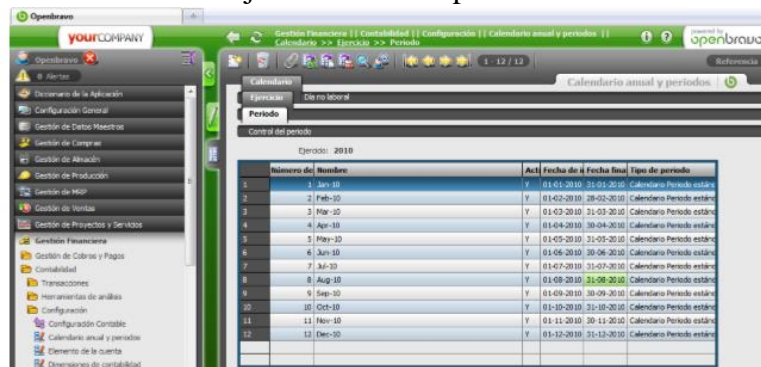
Openbravo

yourCOMPANY

Openbravo

0 Alertas

Diccionario de la Aplicación
Configuración General
Gestión de Datos Maestros
Gestión de Compras
Gestión de Almacén
Gestión de Producción
Gestión de MRP
Gestión de Ventas
Gestión de Proyectos y Servicios
Gestión Financiera
Gestión de Cobros y Pagos
Contabilidad
Transacciones
Herramientas de análisis
Configuración
Configuración Contable
Calendario anual y periodos
Elemento de la cuenta
Dimensiones de contabilidad

Gestión Financiera || Contabilidad || Configuración || Calendario anual y periodos || Calendario >> Ejercicio >> Periodo

powered by openbravo

1 - 12 / 12

Referencia

Calendario anual y periodos

Calendario
Ejercicio
Día no laboral
Periodo

Control del periodo

Ejercicio: 2010

| | Número de | Nombre | Acti | Fecha de i | Fecha fina | Tipo de periodo |
|---|---|---|---|---|---|---|
| 1 | 1 | Jan-10 | Y | 01-01-2010 | 31-01-2010 | Calendario Periodo estánc |
| 2 | 2 | Feb-10 | Y | 01-02-2010 | 28-02-2010 | Calendario Periodo estánc |
| 3 | 3 | Mar-10 | Y | 01-03-2010 | 31-03-2010 | Calendario Periodo estánc |
| 4 | 4 | Apr-10 | Y | 01-04-2010 | 30-04-2010 | Calendario Periodo estánc |
| 5 | 5 | May-10 | Y | 01-05-2010 | 31-05-2010 | Calendario Periodo estánc |
| 6 | 6 | Jun-10 | Y | 01-06-2010 | 30-06-2010 | Calendario Periodo estánc |
| 7 | 7 | Jul-10 | Y | 01-07-2010 | 31-07-2010 | Calendario Periodo estánc |
| 8 | 8 | Aug-10 | Y | 01-08-2010 | 31-08-2010 | Calendario Periodo estánc |
| 9 | 9 | Sep-10 | Y | 01-09-2010 | 30-09-2010 | Calendario Periodo estánc |
| 10 | 10 | Oct-10 | Y | 01-10-2010 | 31-10-2010 | Calendario Periodo estánc |
| 11 | 11 | Nov-10 | Y | 01-11-2010 | 30-11-2010 | Calendario Periodo estánc |
| 12 | 12 | Dec-10 | Y | 01-12-2010 | 31-12-2010 | Calendario Periodo estánc |